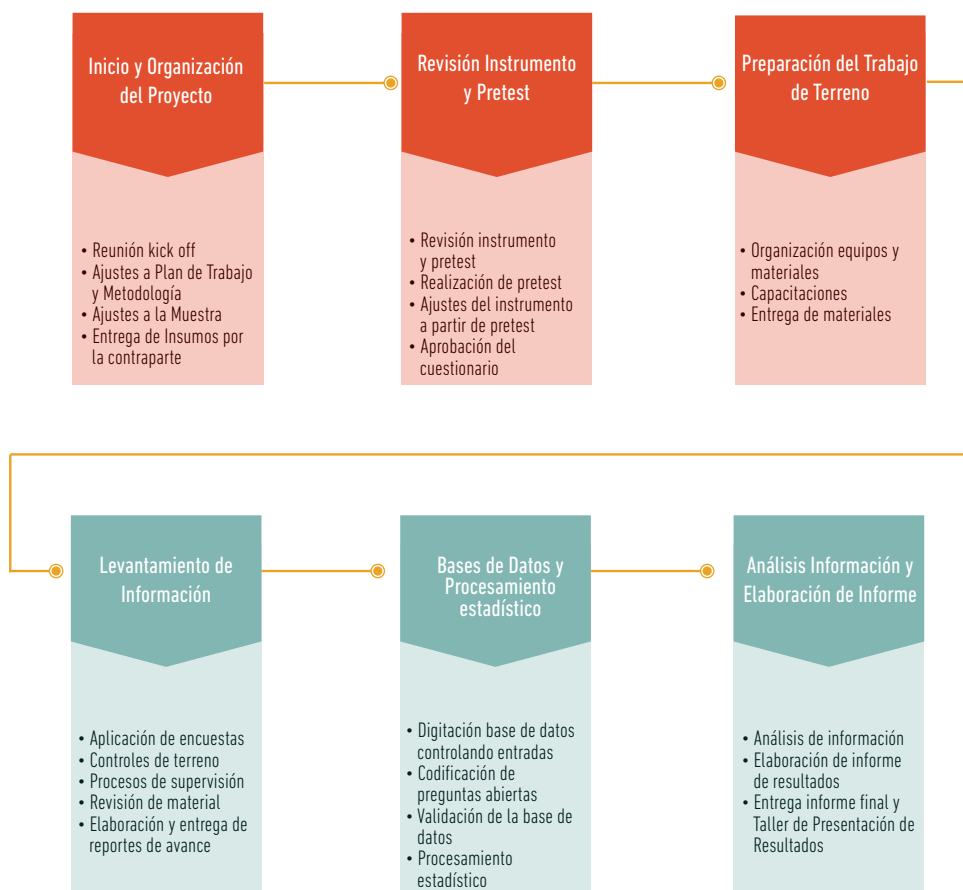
Inicio y Organización del Proyecto

• Reunión kick off
• Ajustes a Plan de Trabajo y Metodología
• Ajustes a la Muestra
• Entrega de Insumos por la contraparte

Revisión Instrumento y Pretest

• Revisión instrumento y pretest
• Realización de pretest
• Ajustes del instrumento a partir de pretest
• Aprobación del cuestionario

Preparación del Trabajo de Terreno

• Organización equipos y materiales
• Capacitaciones
• Entrega de materiales

Levantamiento de Información

• Aplicación de encuestas
• Controles de terreno
• Procesos de supervisión
• Revisión de material
• Elaboración y entrega de reportes de avance

Bases de Datos y Procesamiento estadístico

• Digitación base de datos controlando entradas
• Codificación de preguntas abiertas
• Validación de la base de datos
• Procesamiento estadístico

Análisis Información y Elaboración de Informe

• Análisis de información
• Elaboración de informe de resultados
• Entrega informe final y Taller de Presentación de Resultados